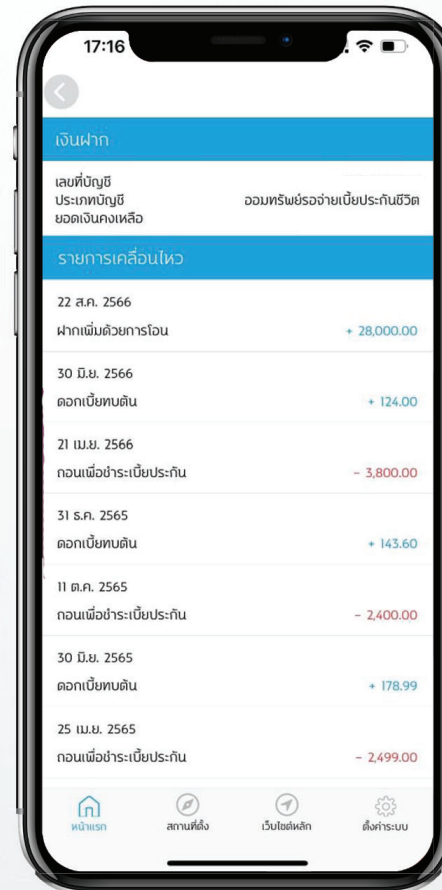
17:16

เงินฝาก

เลขที่บัญชี
ประเภทบัญชี ออมทรัพย์รอจ่ายเบี้ยประกันชีวิต
ยอดเงินคงเหลือ

รายการเคลื่อนไหว

22 ส.ค. 2566
ฝากเพิ่มด้วยการโอน + 28,000.00

30 มิ.ย. 2566
ดอกเบี้ยทบต้น + 124.00

21 เม.ย. 2566
ถอนเพื่อชำระเบี้ยประกัน - 3,800.00

31 ธ.ค. 2565
ดอกเบี้ยทบต้น + 143.60

11 ต.ค. 2565
ถอนเพื่อชำระเบี้ยประกัน - 2,400.00

30 มิ.ย. 2565
ดอกเบี้ยทบต้น + 178.99

25 เม.ย. 2565
ถอนเพื่อชำระเบี้ยประกัน - 2,499.00

หน้าแรก สถานที่ตั้ง เว็บไซต์หลัก ตั้งค่าระบบ